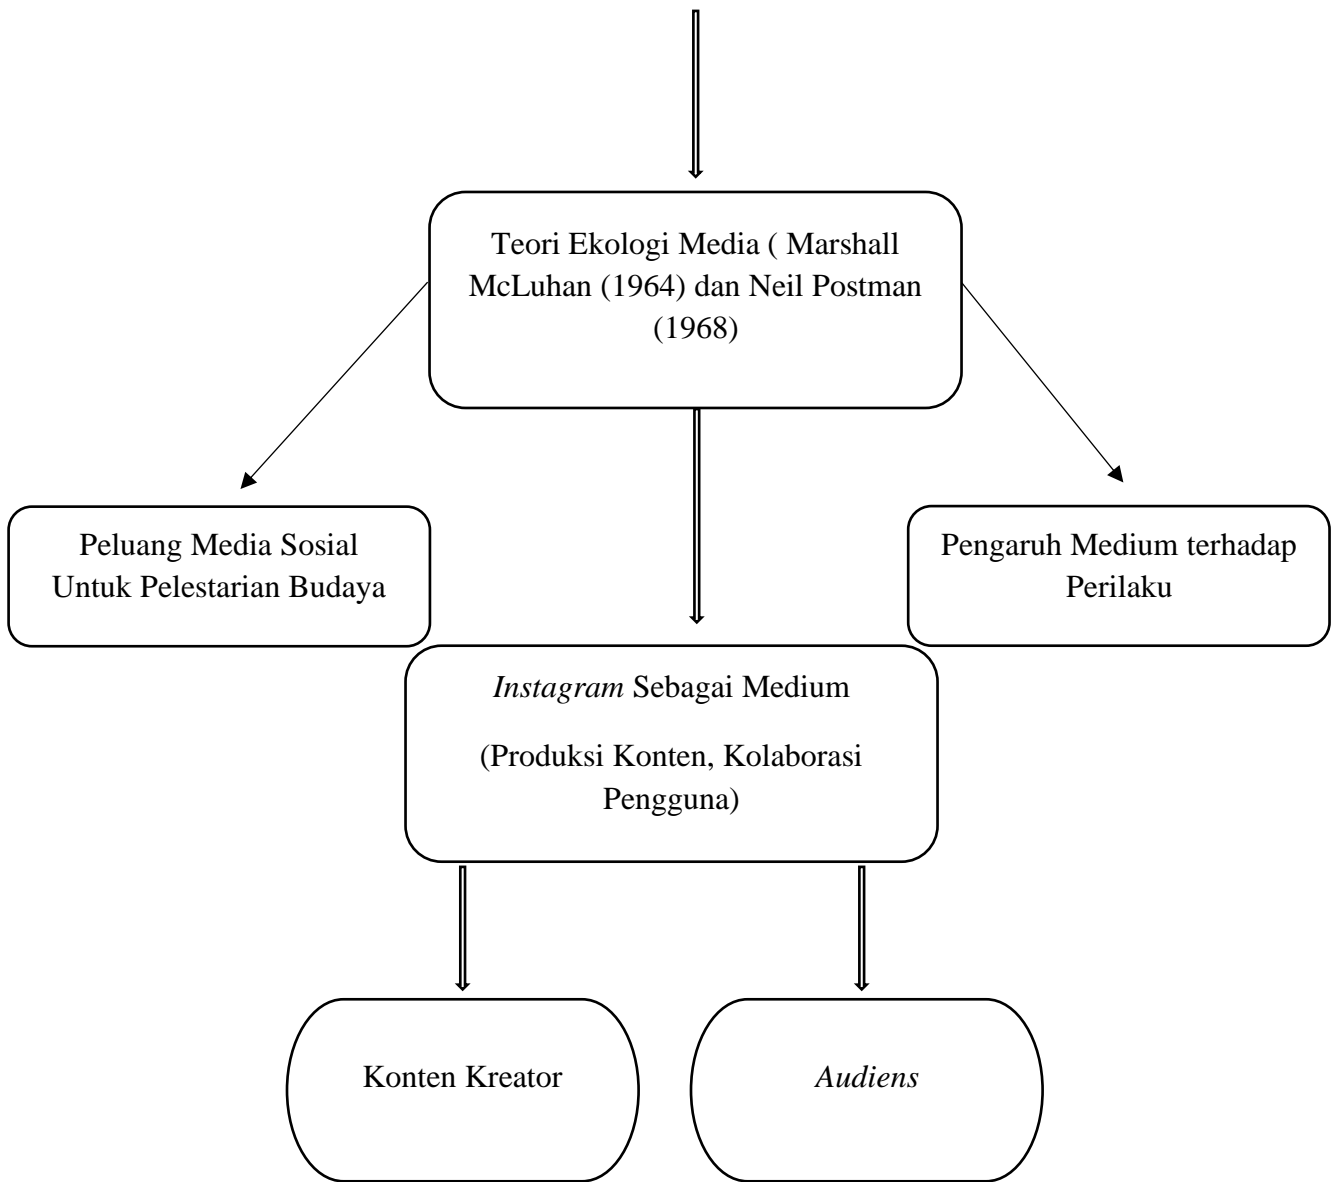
Teori Ekologi Media ( Marshall McLuhan (1964) dan Neil Postman (1968)

Peluang Media Sosial Untuk Pelestarian Budaya

Pengaruh Medium terhadap Perilaku

Instagram Sebagai Medium

(Produksi Konten, Kolaborasi Pengguna)

Konten Kreator

Audiens